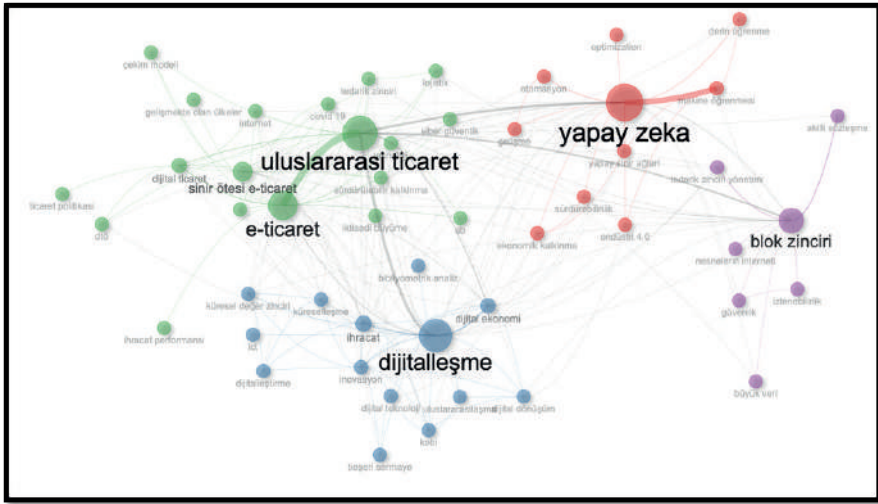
çekim modeli
gelişmekte olan ülkeler
internet
covid 19
tedarik zinciri
lojistik
otomasyon
optimizasyon
derin öğrenme
makine öğrenmesi
akıllı sözleşme
uluslararası ticaret
yapay zeka
siber güvenlik
gelişme
yapay sinir ağları
dijital ticaret
sınır ötesi e-ticaret
sürdürülebilir kalkınma
tedarik zinciri yönetimi
ticaret politikası
e-ticaret
iktisadi büyüme
sürdürülebilirlik
endüstri 4.0
ekonomik kalkınma
blok zinciri
dtö
ab
nesnelerin interneti
biyometrik analiz
küresel değer zinciri
küreselleşme
dijital ekonomi
güvenlik
izlenebilirlik
ihracat performansı
ihracat
ict
dijitalleşme
dijitalleştirme
inovasyon
büyük veri
dijital teknoloji
uluslararasılaşma
dijital dönüşüm
kobi
beşeri sermaye